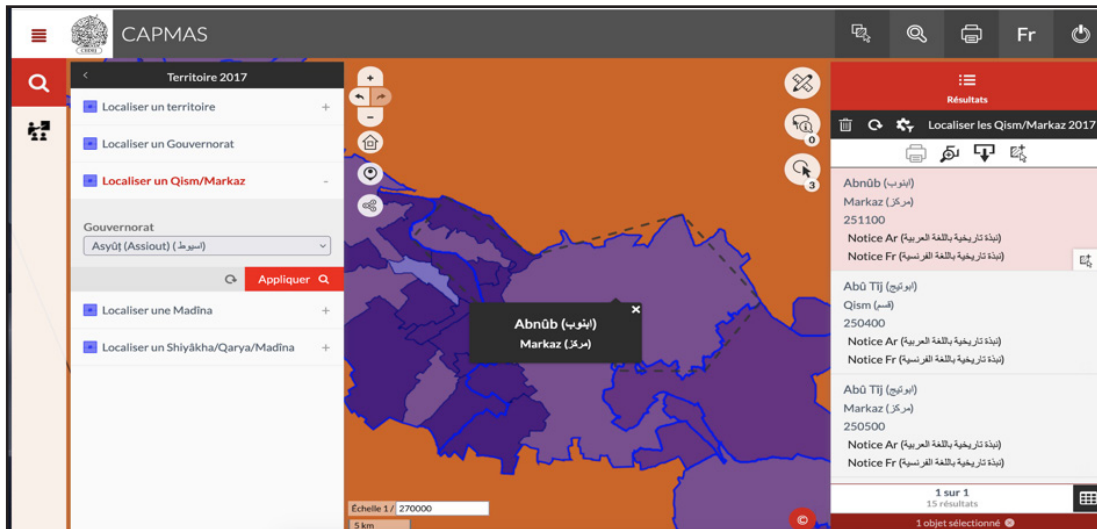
CAPMAS

Fr

Territoire 2017

Localiser un territoire +

Localiser un Gouvernorat

Localiser un Qism/Markaz -

Gouvernorat

Asyûṭ (Assiout) (اسيوط)

Appliquer

Localiser une Madîna +

Localiser un Shiyâkha/Qarya/Madîna +

Abnûb (ابنوب)
Markaz (مركز)

0

3

Échelle 1 / 270000

5 km

Résultats

Localiser les Qism/Markaz 2017

Abnûb (ابنوب)
Markaz (مركز)
251100
Notice Ar (نبذة تاريخية باللغة العربية)
Notice Fr (نبذة تاريخية باللغة الفرنسية)

Abû Tîj (ابوتيج)
Qism (قسم)
250400
Notice Ar (نبذة تاريخية باللغة العربية)
Notice Fr (نبذة تاريخية باللغة الفرنسية)

Abû Tîj (ابوتيج)
Markaz (مركز)
250500
Notice Ar (نبذة تاريخية باللغة العربية)
Notice Fr (نبذة تاريخية باللغة الفرنسية)

1 sur 1
15 résultats

1 objet sélectionné